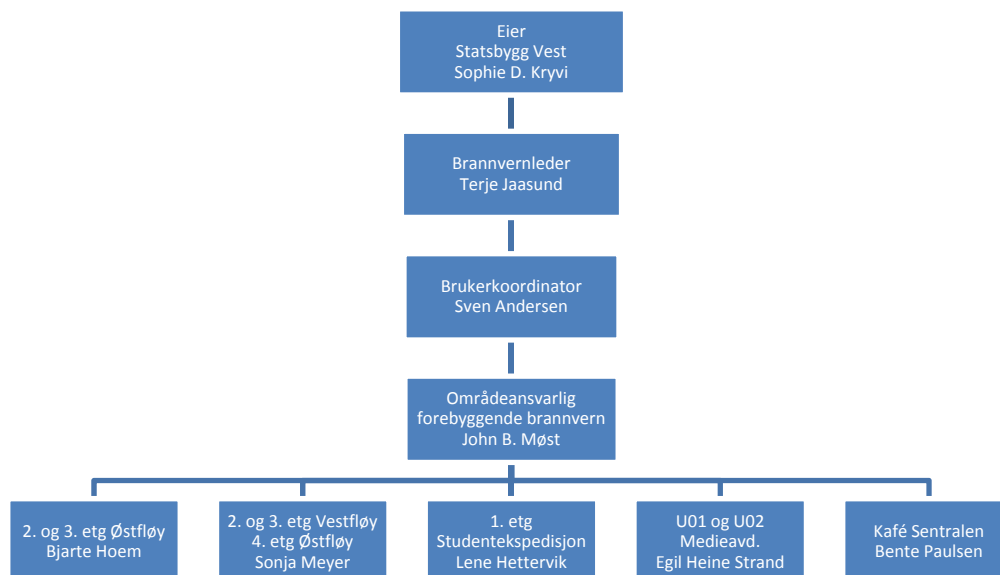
Eier
Statsbygg Vest
Sophie D. Kryvi

Brannvernleder
Terje Jaasund

Brukerkoordinator
Sven Andersen

Områdeansvarlig
forebyggende brannvern
John B. Møst

2. og 3. etg Østfløy
Bjarte Hoem

2. og 3. etg Vestfløy
4. etg Østfløy
Sonja Meyer

1. etg
Studentekspedisjon
Lene Hettervik

U01 og U02
Medieavd.
Egil Heine Strand

Kafé Sentralen
Bente Paulsen